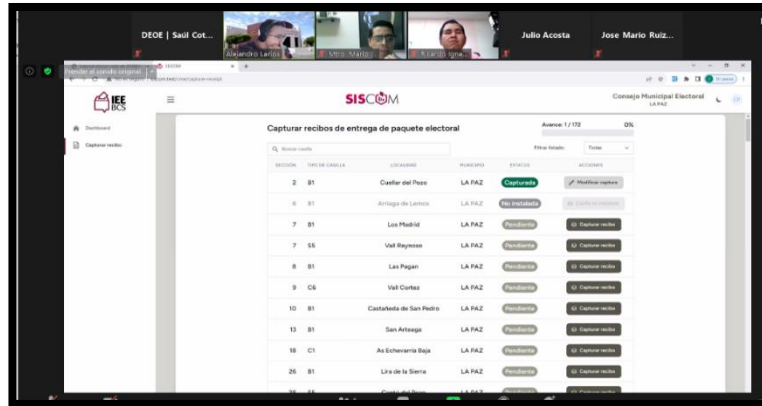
DEOE | Saúl Cot...

Alejandro Larios

Mtro. Mario

Ricardo Igna...

Julio Acosta

Jose Mario Ruiz...

Dejar de compartir

SISCOM

IEE BCS

SISCOM

Consejo Municipal Electoral
LA PAZ

Dashboard

Capturar recibo

Capturar recibos de entrega de paquete electoral

Avance: 1 / 172

0%

Buscar casilla

Filtrar Estado: Todos

| SECCIÓN | TIPO DE CASILLA | LOCALIDAD | MUNICIPIO | ESTATUS | ACCIONES |
|---|---|---|---|---|---|
| 2 | B1 | Cuellar del Pozo | LA PAZ | Capturada | Modificar captura |
| 6 | B1 | Arriaga de Lemos | LA PAZ | No instalada | Casilla no instalada |
| 7 | B1 | Los Madrid | LA PAZ | Pendiente | Capturar recibo |
| 7 | S5 | Vall Reynoso | LA PAZ | Pendiente | Capturar recibo |
| 8 | B1 | Las Pagan | LA PAZ | Pendiente | Capturar recibo |
| 9 | C6 | Vall Cortez | LA PAZ | Pendiente | Capturar recibo |
| 10 | B1 | Castañeda de San Pedro | LA PAZ | Pendiente | Capturar recibo |
| 13 | B1 | San Arteaga | LA PAZ | Pendiente | Capturar recibo |
| 16 | C1 | As Echevarría Baja | LA PAZ | Pendiente | Capturar recibo |
| 26 | B1 | Lira de la Sierra | LA PAZ | Pendiente | Capturar recibo |
| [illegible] | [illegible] | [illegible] | LA PAZ | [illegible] | Capturar recibo |